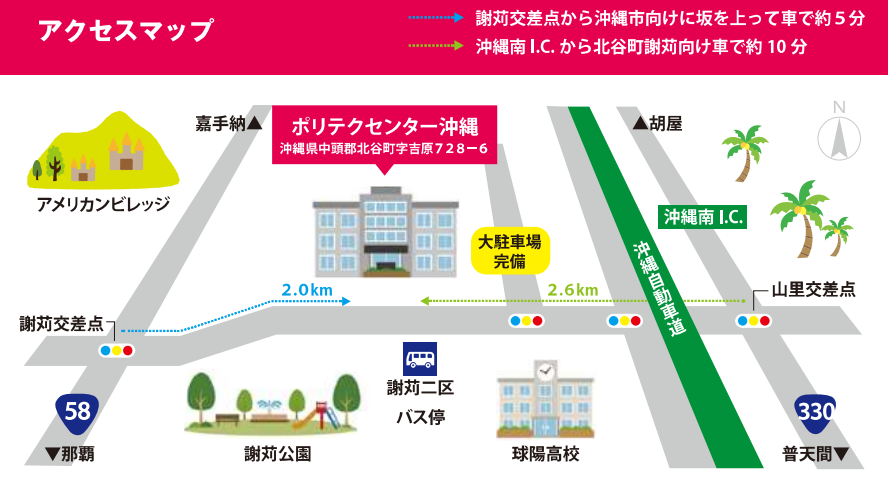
アクセスマップ

謝苅交差点から沖縄市向けに坂を上って車で約５分
沖縄南 I.C. から北谷町謝苅向け車で約 10 分

嘉手納▲

ポリテクセンター沖縄
沖縄県中頭郡北谷町字吉原７２８ー６

▲胡屋

N

アメリカンビレッジ

沖縄南 I.C.

大駐車場
完備

沖縄自動車道

2.0km

2.6km

山里交差点

謝苅交差点

謝苅二区
バス停

58

330

▼那覇

謝苅公園

球陽高校

普天間▼